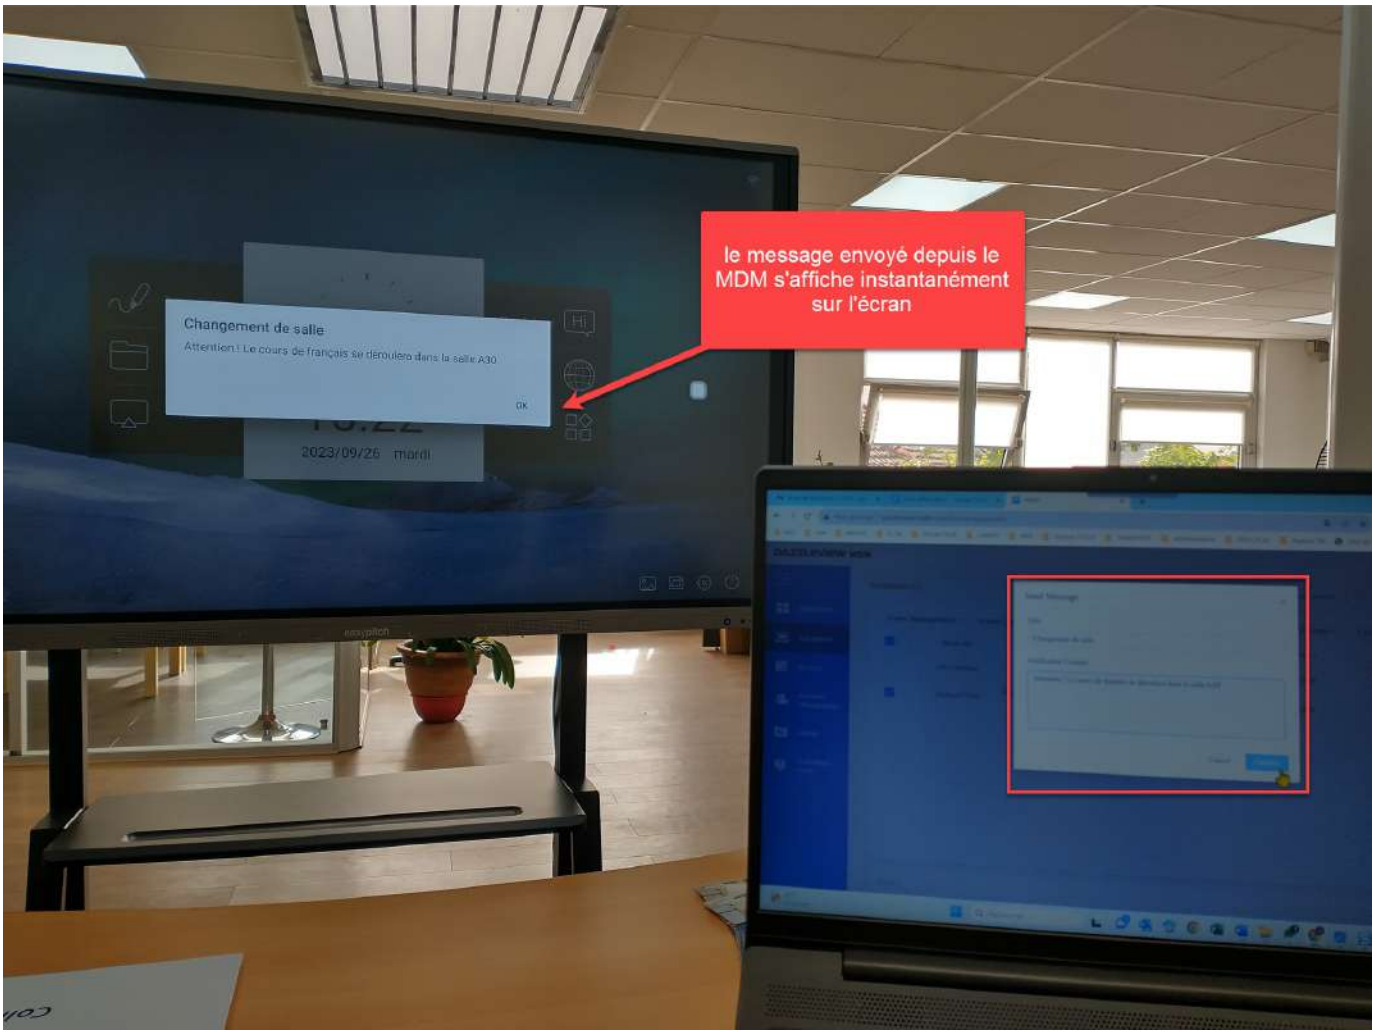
Changement de salle

Attention ! Le cours de français se déroulera dans la salle A30

OK

2023/09/26 mardi

le message envoyé depuis le MDM s'affiche instantanément sur l'écran

easypitch

Send Message

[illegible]